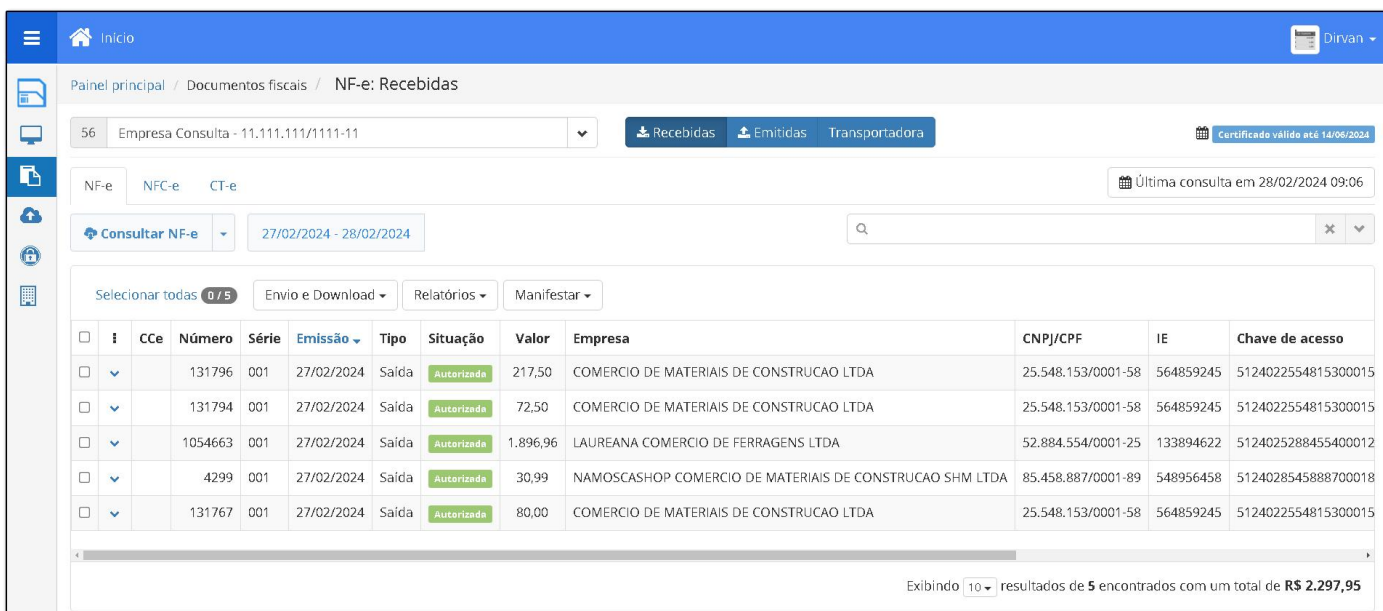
Início

Dirvan

Painel principal / Documentos fiscais / NF-e: Recebidas

56 Empresa Consulta - 11.111.111/1111-11

Recebidas Emitidas Transportadora

Certificado válido até 14/06/2024

NF-e NFC-e CT-e

Última consulta em 28/02/2024 09:06

Consultar NF-e

27/02/2024 - 28/02/2024

Selecionar todas 0 / 5

Envio e Download

Relatórios

Manifestar

| | | CCe | Número | Série | Emissão | Tipo | Situação | Valor | Empresa | CNPJ/CPF | IE | Chave de acesso |
|---|---|---|---|---|---|---|---|---|---|---|---|---|
| | | | 131796 | 001 | 27/02/2024 | Saída | Autorizada | 217,50 | COMERCIO DE MATERIAIS DE CONSTRUCAO LTDA | 25.548.153/0001-58 | 564859245 | 5124022554815300015 |
| | | | 131794 | 001 | 27/02/2024 | Saída | Autorizada | 72,50 | COMERCIO DE MATERIAIS DE CONSTRUCAO LTDA | 25.548.153/0001-58 | 564859245 | 5124022554815300015 |
| | | | 1054663 | 001 | 27/02/2024 | Saída | Autorizada | 1.896,96 | LAUREANA COMERCIO DE FERRAGENS LTDA | 52.884.554/0001-25 | 133894622 | 5124025288455400012 |
| | | | 4299 | 001 | 27/02/2024 | Saída | Autorizada | 30,99 | NAMOSCASHOP COMERCIO DE MATERIAIS DE CONSTRUCAO SHM LTDA | 85.458.887/0001-89 | 548956458 | 5124028545888700018 |
| | | | 131767 | 001 | 27/02/2024 | Saída | Autorizada | 80,00 | COMERCIO DE MATERIAIS DE CONSTRUCAO LTDA | 25.548.153/0001-58 | 564859245 | 5124022554815300015 |

Exibindo 10 resultados de 5 encontrados com um total de R$ 2.297,95